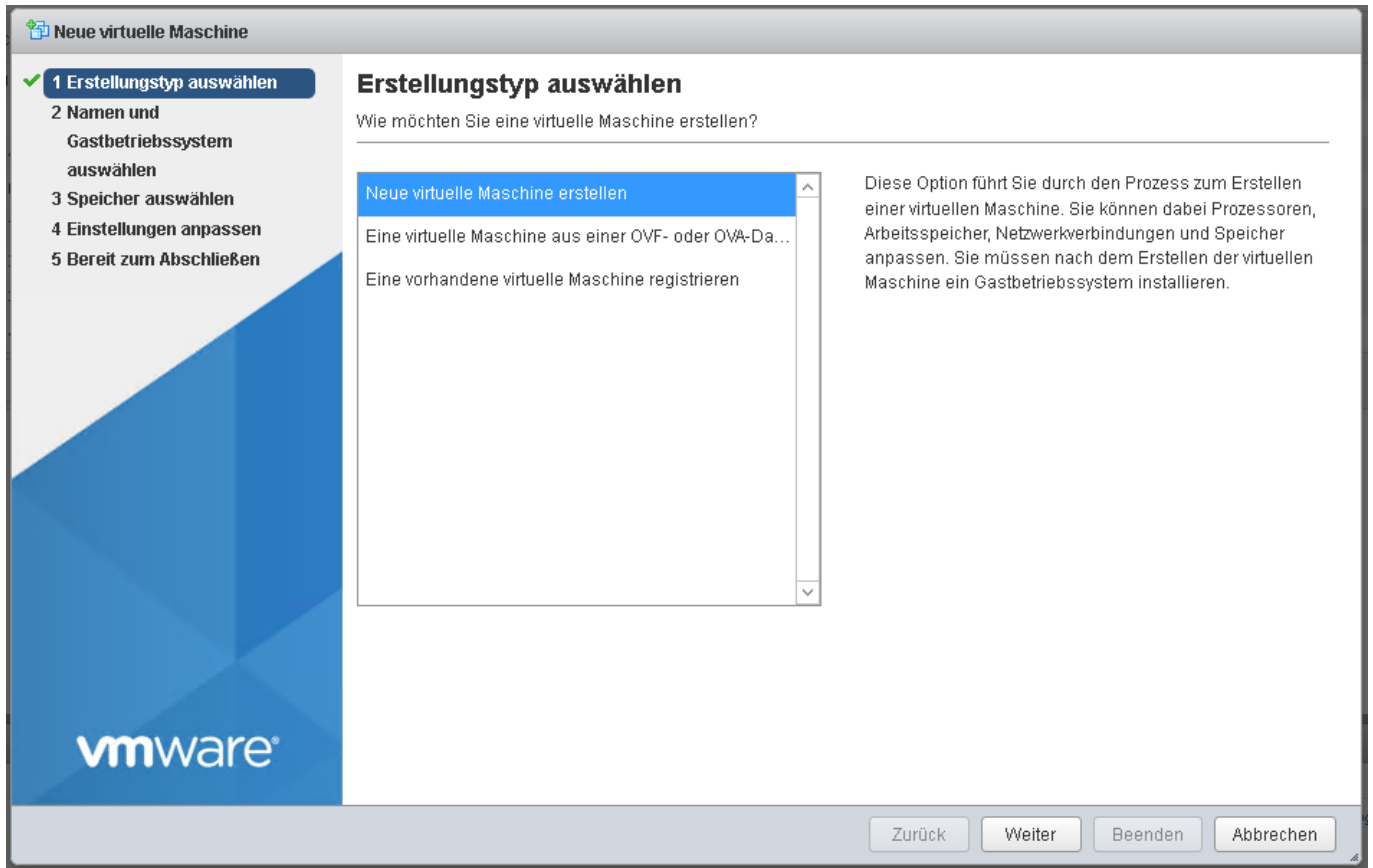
Neue virtuelle Maschine

1 Erstellungstyp auswählen
2 Namen und Gastbetriebssystem auswählen
3 Speicher auswählen
4 Einstellungen anpassen
5 Bereit zum Abschließen

vmware®

Erstellungstyp auswählen

Wie möchten Sie eine virtuelle Maschine erstellen?

Neue virtuelle Maschine erstellen
Eine virtuelle Maschine aus einer OVF- oder OVA-Da...
Eine vorhandene virtuelle Maschine registrieren

Diese Option führt Sie durch den Prozess zum Erstellen einer virtuellen Maschine. Sie können dabei Prozessoren, Arbeitsspeicher, Netzwerkverbindungen und Speicher anpassen. Sie müssen nach dem Erstellen der virtuellen Maschine ein Gastbetriebssystem installieren.

Zurück | Weiter | Beenden | Abbrechen